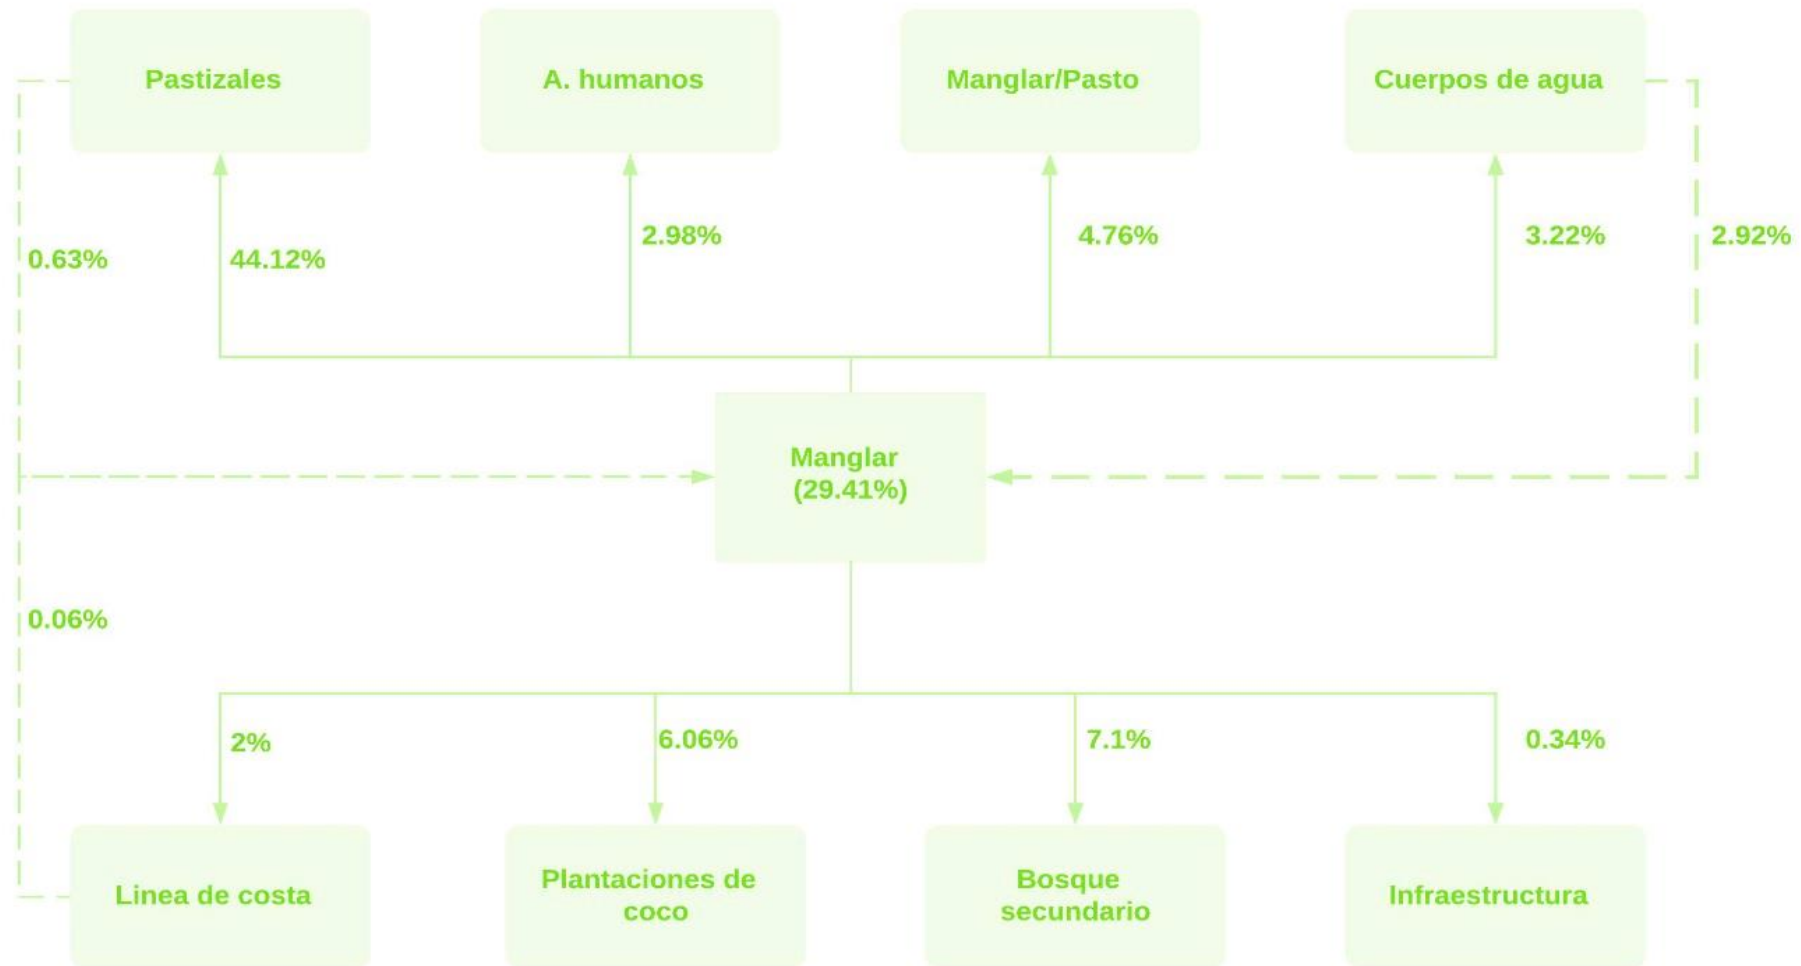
Pastizales

A. humanos

Manglar/Pasto

Cuerpos de agua

0.63%

44.12%

2.98%

4.76%

3.22%

2.92%

Manglar
(29.41%)

0.06%

2%

6.06%

7.1%

0.34%

Linea de costa

Plantaciones de coco

Bosque secundario

Infraestructura